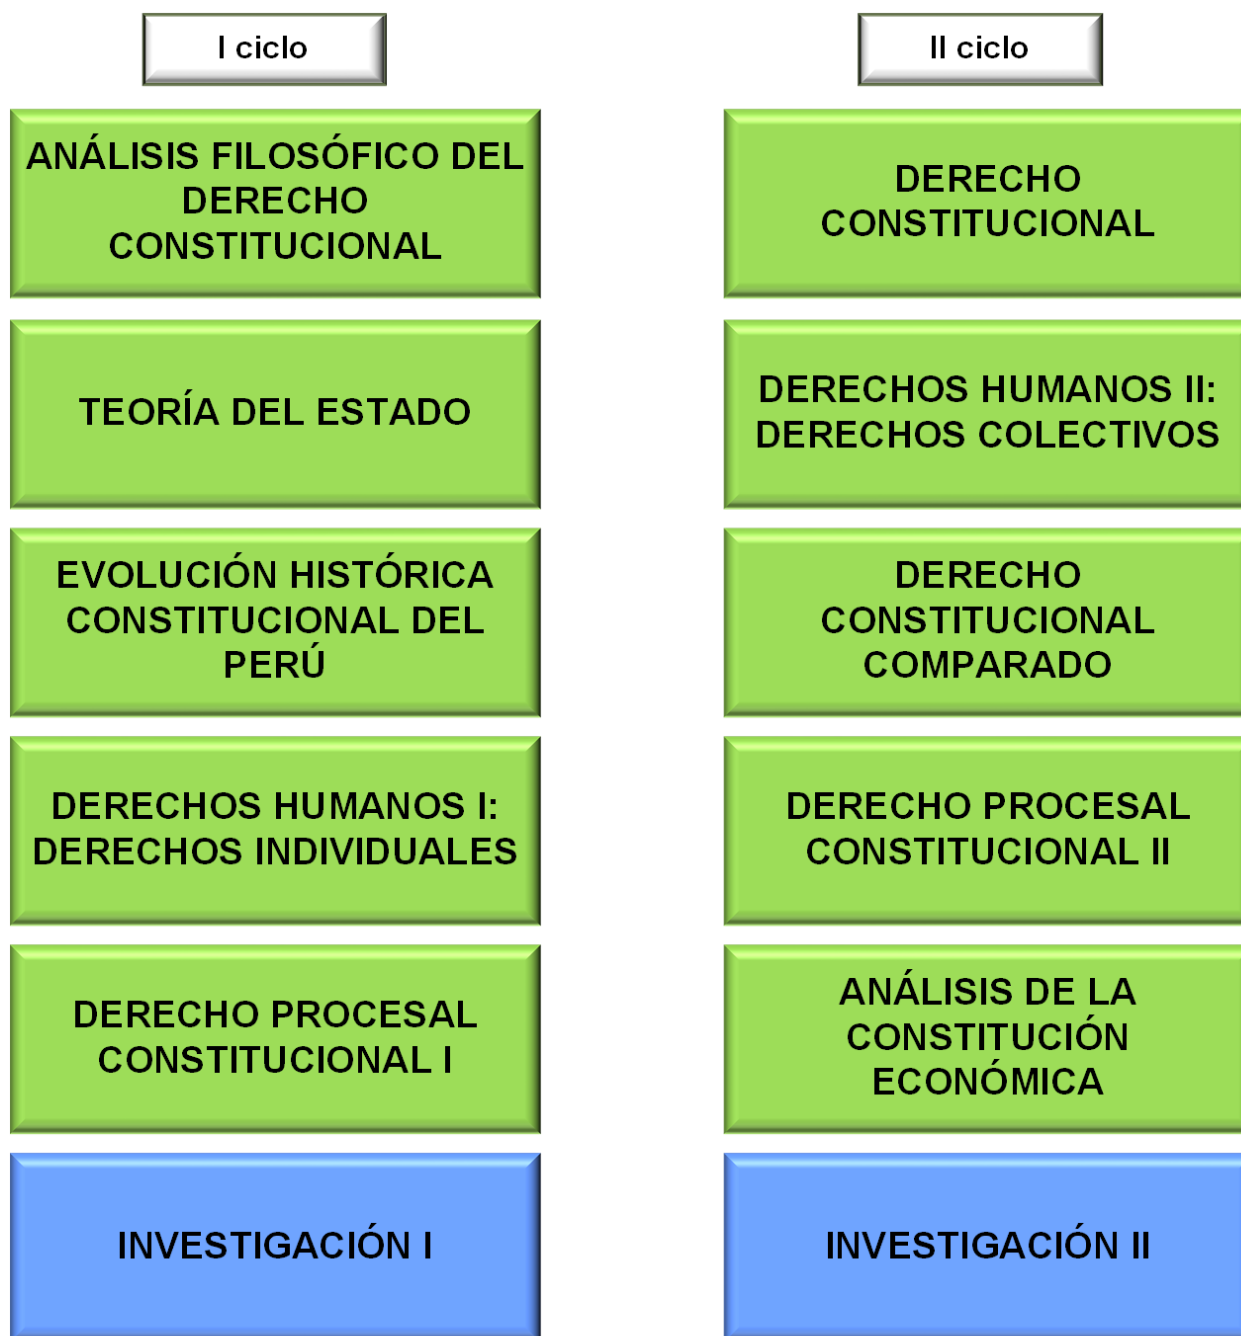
I ciclo

ANÁLISIS FILOSÓFICO DEL DERECHO CONSTITUCIONAL

TEORÍA DEL ESTADO

EVOLUCIÓN HISTÓRICA CONSTITUCIONAL DEL PERÚ

DERECHOS HUMANOS I: DERECHOS INDIVIDUALES

DERECHO PROCESAL CONSTITUCIONAL I

INVESTIGACIÓN I

II ciclo

DERECHO CONSTITUCIONAL

DERECHOS HUMANOS II: DERECHOS COLECTIVOS

DERECHO CONSTITUCIONAL COMPARADO

DERECHO PROCESAL CONSTITUCIONAL II

ANÁLISIS DE LA CONSTITUCIÓN ECONÓMICA

INVESTIGACIÓN II